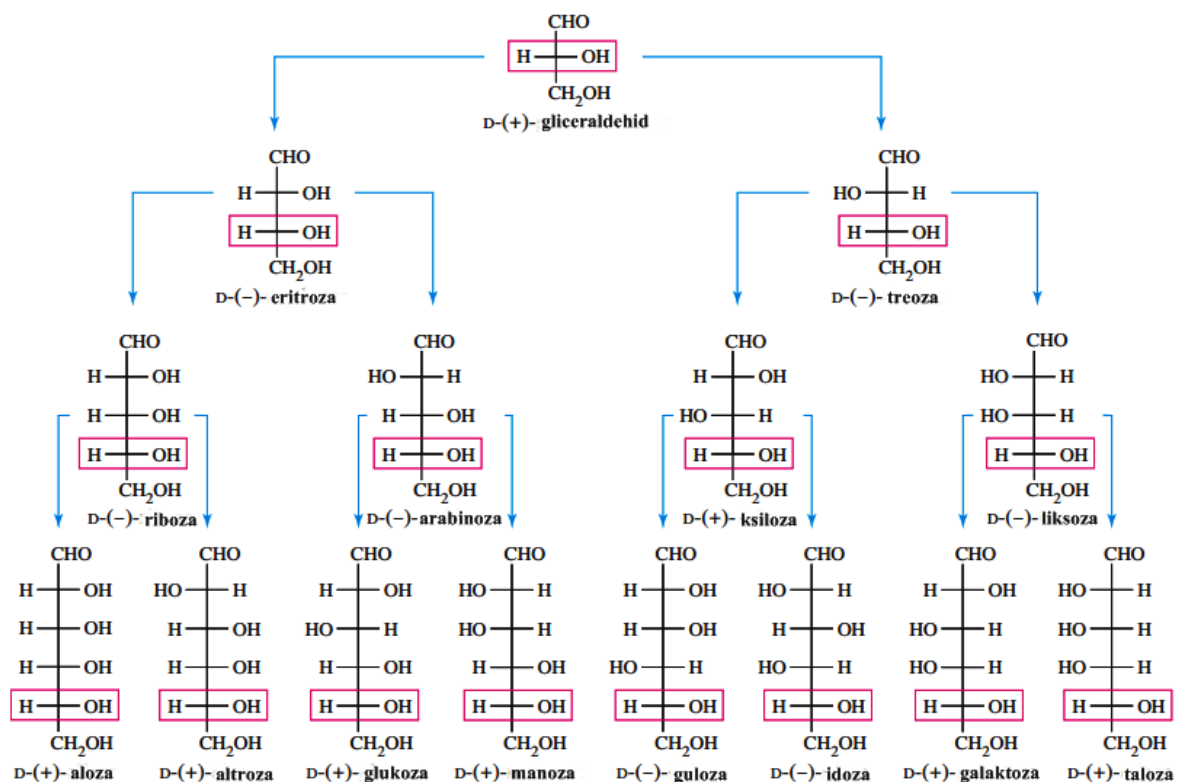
CHO
H — OH
$CH_2OH$
D-(+)- gliceraldehid

CHO
H — OH
H — OH
$CH_2OH$
D-(−)- eritroza

CHO
HO — H
H — OH
$CH_2OH$
D-(−)- treoza

CHO
H — OH
H — OH
H — OH
$CH_2OH$
D-(−)- riboza

CHO
HO — H
H — OH
H — OH
$CH_2OH$
D-(−)-arabinoza

CHO
H — OH
HO — H
H — OH
$CH_2OH$
D-(+)- ksiloza

CHO
HO — H
HO — H
H — OH
$CH_2OH$
D-(−)- liksoza

CHO
H — OH
H — OH
H — OH
H — OH
$CH_2OH$
D-(+)- aloza

CHO
HO — H
H — OH
H — OH
H — OH
$CH_2OH$
D-(+)- altroza

CHO
H — OH
HO — H
H — OH
H — OH
$CH_2OH$
D-(+)- glukoza

CHO
HO — H
HO — H
H — OH
H — OH
$CH_2OH$
D-(+)- manoza

CHO
H — OH
H — OH
HO — H
H — OH
$CH_2OH$
D-(−)- guloza

CHO
HO — H
H — OH
HO — H
H — OH
$CH_2OH$
D-(−)- idoza

CHO
H — OH
HO — H
HO — H
H — OH
$CH_2OH$
D-(+)- galaktoza

CHO
HO — H
HO — H
HO — H
H — OH
$CH_2OH$
D-(+)- taloza